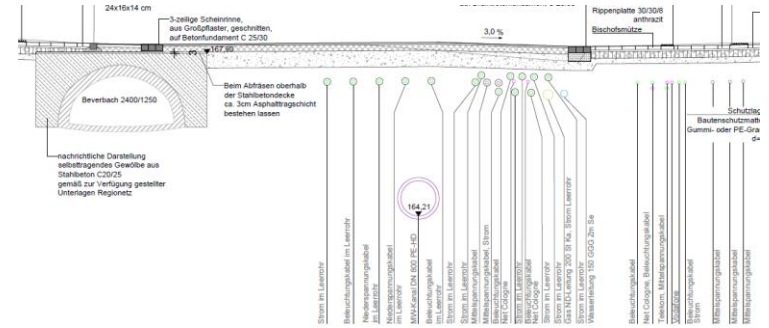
24x16x14 cm

3-zeilige Scheinrinne, aus Großpflaster, geschnitten, auf Betonfundament C 25/30

Rippenplatte 30/30/8 anthrazit

Bischofsmütze

3,0 %

167,60

Beverbach 2400/1250

Beim Abfräsen oberhalb der Stahlbetondecke ca. 3cm Asphalttragschicht bestehen lassen

nachrichtliche Darstellung selbsttragendes Gewölbe aus Stahlbeton C20/25 gemäß zur Verfügung gestellter Unterlagen Regionetz

164,21

Schutzlag
Bautenschutzmatte
Gummi- oder PE-Gra
d=

Strom im Leerrohr

Beleuchtungskabel im Leerrohr

Niederspannungskabel im Leerrohr

Niederspannungskabel im Leerrohr

MW-Kanal DN 800 PE-HD

Beleuchtungskabel im Leerrohr

Strom im Leerrohr

Strom im Leerrohr

Mittelspannungskabel

Mittelspannungskabel, Strom

Beleuchtungskabel

Net Cologne

Strom im Leerrohr

Beleuchtungskabel

Net Cologne

Strom im Leerrohr

Strom im Leerrohr

Gas HD-Leitung 200 St Ks, Strom Leerrohr

Wasserleitung 150 GGG 2in Se

Beleuchtungskabel

Net Cologne, Beleuchtungskabel

Telekom, Mittelspannungskabel

Vodafone

Beleuchtungskabel Strom

Mittelspannungskabel

Mittelspannungskabel

Mittelspannungskabel